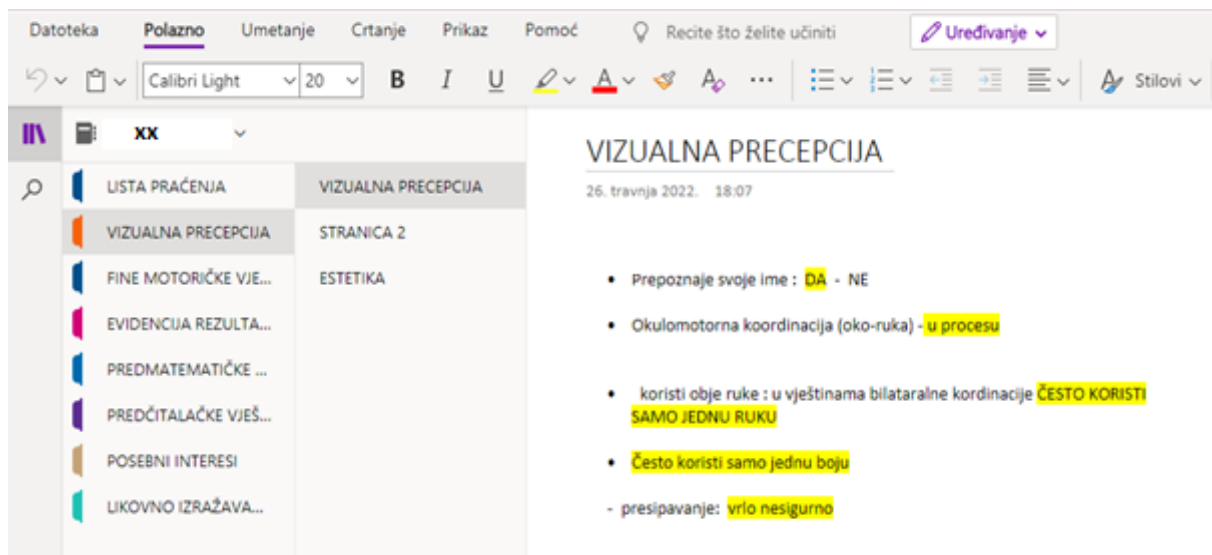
Datoteka Polazno Umetanje Crtanje Prikaz Pomoć Recite što želite učiniti Uređivanje

Calibri Light 20 B I U Stilovi

xx

LISTA PRAĆENJA
VIZUALNA PRECEPCIJA
FINE MOTORIČKE VJE...
EVIDENCIJA REZULTA...
PREDMATEMATIČKE ...
PREDČITALAČKE VJEŠ...
POSEBNI INTERESI
LIKOVNO IZRAŽAVA...

VIZUALNA PRECEPCIJA
STRANICA 2
ESTETIKA

VIZUALNA PRECEPCIJA

26. travnja 2022. 18:07

• Prepoznaje svoje ime : DA - NE

• Okulomotorna koordinacija (oko-ruka) - u procesu

• koristi obje ruke : u vještinama bilataralne kordinacije ČESTO KORISTI SAMO JEDNU RUKU

• Često koristi samo jednu boju

- presipavanje: vrlo nesigurno